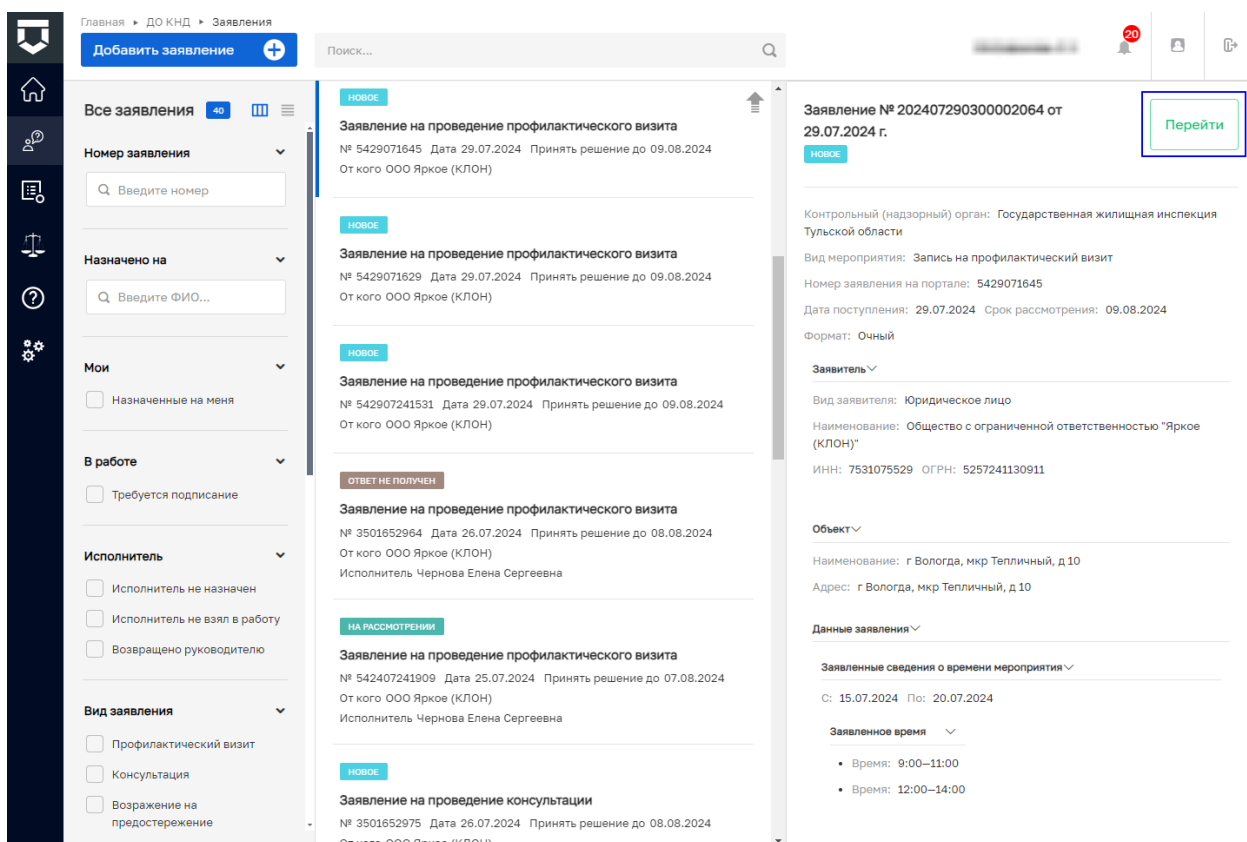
Главная ▸ ДО КНД ▸ Заявления

Добавить заявление

Поиск...

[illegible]

20

Все заявления 40

Номер заявления

Введите номер

Назначено на

Введите ФИО...

Мои

Назначенные на меня

В работе

Требуется подписание

Исполнитель

Исполнитель не назначен

Исполнитель не взял в работу

Возвращено руководителю

Вид заявления

Профилактический визит

Консультация

Возражение на предостережение

НОВОЕ

Заявление на проведение профилактического визита

№ 5429071645 Дата 29.07.2024 Принять решение до 09.08.2024

От кого ООО Яркое (КЛОН)

НОВОЕ

Заявление на проведение профилактического визита

№ 5429071629 Дата 29.07.2024 Принять решение до 09.08.2024

От кого ООО Яркое (КЛОН)

НОВОЕ

Заявление на проведение профилактического визита

№ 542907241531 Дата 29.07.2024 Принять решение до 09.08.2024

От кого ООО Яркое (КЛОН)

ОТВЕТ НЕ ПОЛУЧЕН

Заявление на проведение профилактического визита

№ 3501652964 Дата 26.07.2024 Принять решение до 08.08.2024

От кого ООО Яркое (КЛОН)

Исполнитель Чернова Елена Сергеевна

НА РАССМОТРЕНИИ

Заявление на проведение профилактического визита

№ 542407241909 Дата 25.07.2024 Принять решение до 07.08.2024

От кого ООО Яркое (КЛОН)

Исполнитель Чернова Елена Сергеевна

НОВОЕ

Заявление на проведение консультации

№ 3501652975 Дата 26.07.2024 Принять решение до 08.08.2024

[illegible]

Заявление № 202407290300002064 от 29.07.2024 г.

НОВОЕ

Перейти

Контрольный (надзорный) орган: Государственная жилищная инспекция Тульской области

Вид мероприятия: Запись на профилактический визит

Номер заявления на портале: 5429071645

Дата поступления: 29.07.2024 Срок рассмотрения: 09.08.2024

Формат: Очный

Заявитель

Вид заявителя: Юридическое лицо

Наименование: Общество с ограниченной ответственностью "Яркое (КЛОН)"

ИНН: 7531075529 ОГРН: 5257241130911

Объект

Наименование: г Вологда, мкр Тепличный, д 10

Адрес: г Вологда, мкр Тепличный, д 10

Данные заявления

Заявленные сведения о времени мероприятия

С: 15.07.2024 По: 20.07.2024

Заявленное время

• Время: 9:00–11:00

• Время: 12:00–14:00